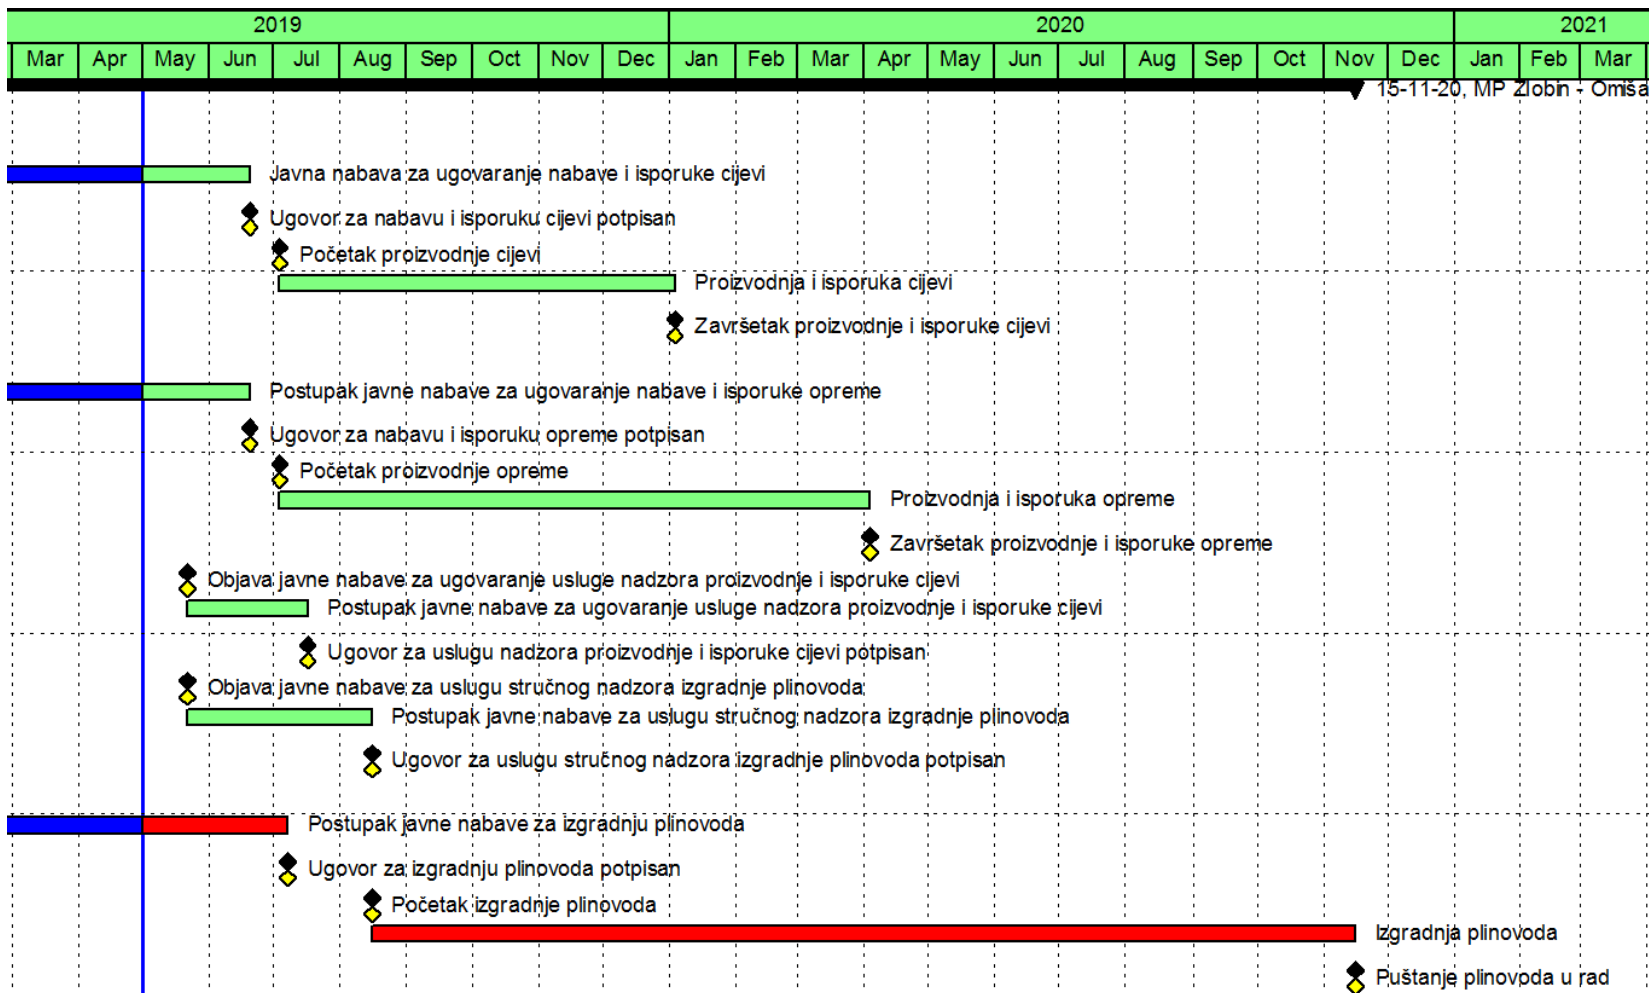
| 2019 | | | | | | | | | | 2020 | | | | | | | | | | | | 2021 | | |
|---|---|---|---|---|---|---|---|---|---|---|---|---|---|---|---|---|---|---|---|---|---|---|---|---|
| Mar | Apr | May | Jun | Jul | Aug | Sep | Oct | Nov | Dec | Jan | Feb | Mar | Apr | May | Jun | Jul | Aug | Sep | Oct | Nov | Dec | Jan | Feb | Mar |

15-11-20, MP Zlobin - Omiša

Javna nabava za ugovaranje nabave i isporuke cijevi

Ugovor za nabavu i isporuku cijevi potpisan

Početak proizvodnje cijevi

Proizvodnja i isporuka cijevi

Završetak proizvodnje i isporuke cijevi

Postupak javne nabave za ugovaranje nabave i isporuke opreme

Ugovor za nabavu i isporuku opreme potpisan

Početak proizvodnje opreme

Proizvodnja i isporuka opreme

Završetak proizvodnje i isporuke opreme

Objava javne nabave za ugovaranje usluge nadzora proizvodnje i isporuke cijevi

Postupak javne nabave za ugovaranje usluge nadzora proizvodnje i isporuke cijevi

Ugovor za uslugu nadzora proizvodnje i isporuke cijevi potpisan

Objava javne nabave za uslugu stručnog nadzora izgradnje plinovoda

Postupak javne nabave za uslugu stručnog nadzora izgradnje plinovoda

Ugovor za uslugu stručnog nadzora izgradnje plinovoda potpisan

Postupak javne nabave za izgradnju plinovoda

Ugovor za izgradnju plinovoda potpisan

Početak izgradnje plinovoda

Izgradnja plinovoda

Puštanje plinovoda u rad